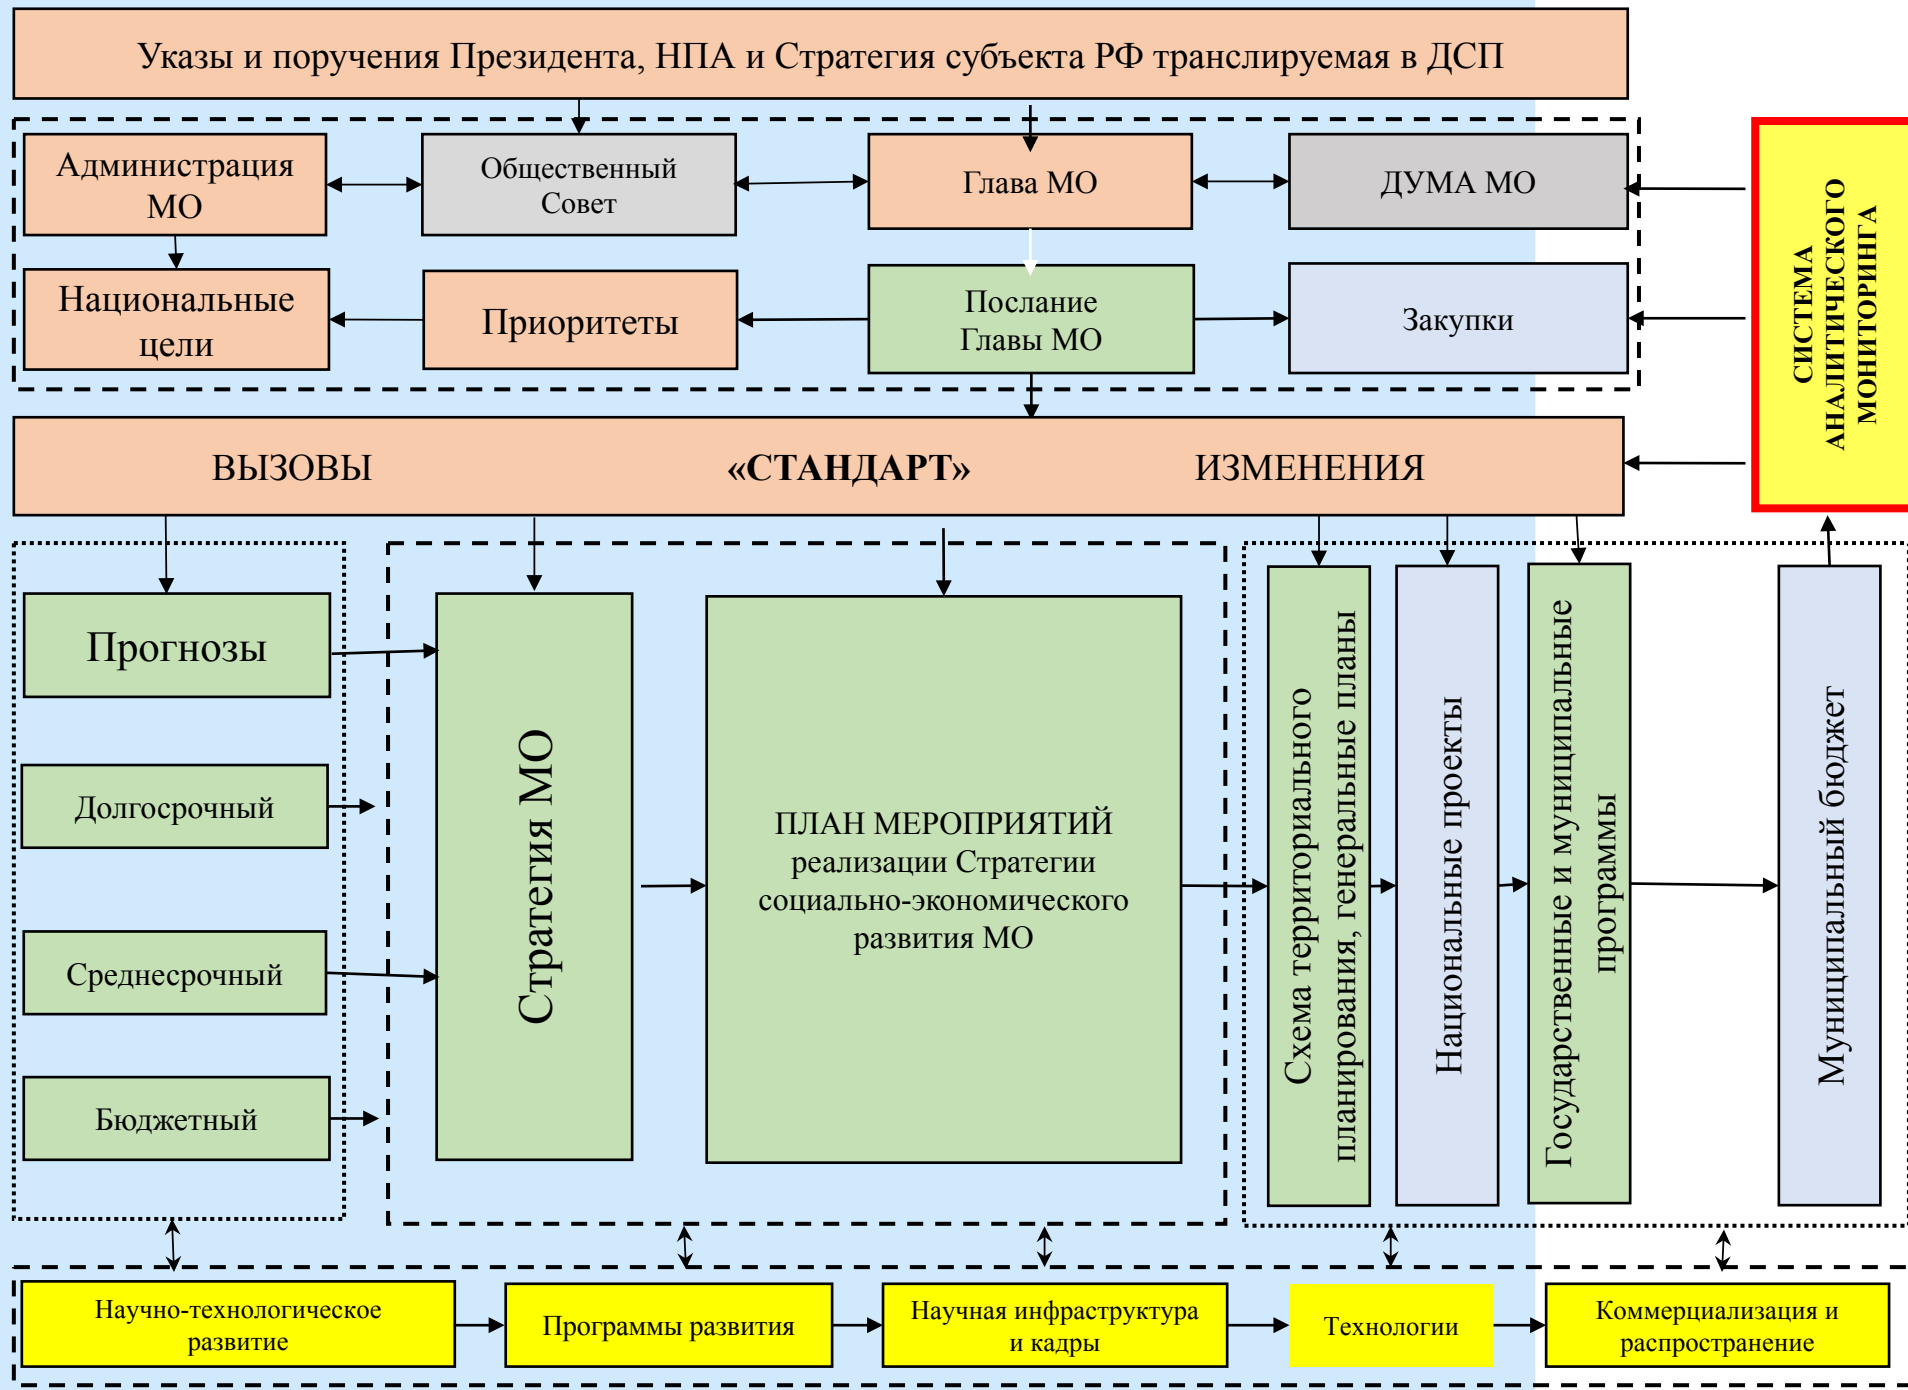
Указы и поручения Президента, НПА и Стратегия субъекта РФ транслируемая в ДСП

Администрация МО

Общественный Совет

Глава МО

ДУМА МО

Национальные цели

Приоритеты

Послание Главы МО

Закупки

СИСТЕМА АНАЛИТИЧЕСКОГО МОНИТОРИНГА

ВЫЗОВЫ «СТАНДАРТ» ИЗМЕНЕНИЯ

Прогнозы

Долгосрочный

Среднесрочный

Бюджетный

Стратегия МО

ПЛАН МЕРОПРИЯТИЙ реализации Стратегии социально-экономического развития МО

Схема территориального планирования, генеральные планы

Национальные проекты

Государственные и муниципальные программы

Муниципальный бюджет

Научно-технологическое развитие

Программы развития

Научная инфраструктура и кадры

Технологии

Коммерциализация и распространение